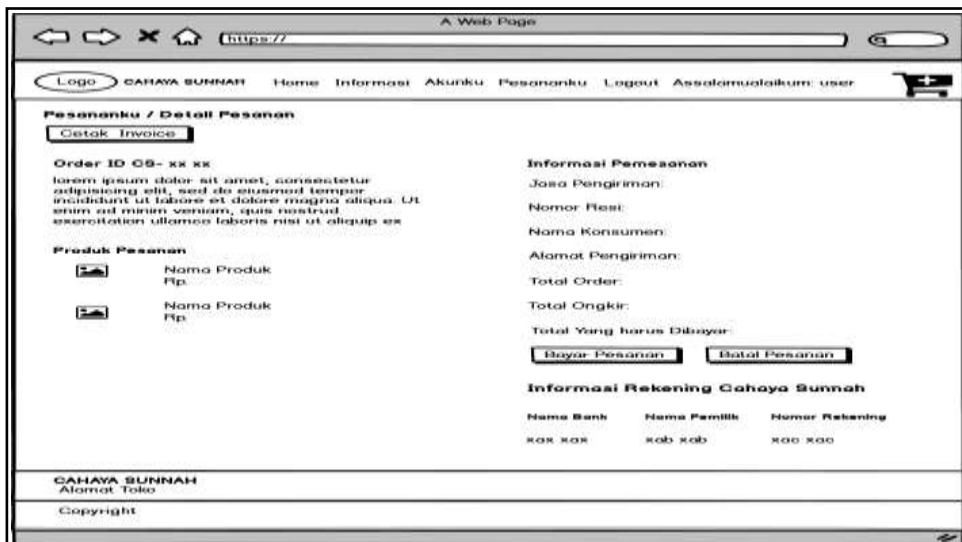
A Web Page

https://

Logo CAHAYA SUNNAH Home Informasi Akunku Pesananku Logout Assalamualaikum: user

Pesananku / Detail Pesanan

Cetak Invoice

Order ID CS- xx xx

lorem ipsum dolor sit amet, consectetur adipisicing elit, sed do eiusmod tempor incididunt ut labore et dolore magna aliqua. Ut enim ad minim veniam, quis nostrud exercitation ullamco laboris nisi ut aliquip ex

Produk Pesanan

Nama Produk
Rp.

Nama Produk
Rp.

Informasi Pemesanan

Jasa Pengiriman:

Nomor Resi:

Nama Konsumen:

Alamat Pengiriman:

Total Order:

Total Ongkir:

Total Yang harus Dibayar:

Bayar Pesanan

Batal Pesanan

Informasi Rekening Cahaya Sunnah

| Nama Bank | Nama Pemilik | Nomor Rekening |
|---|---|---|
| xax xax | xab xab | xac xac |

CAHAYA SUNNAH
Alamat Toko

Copyright